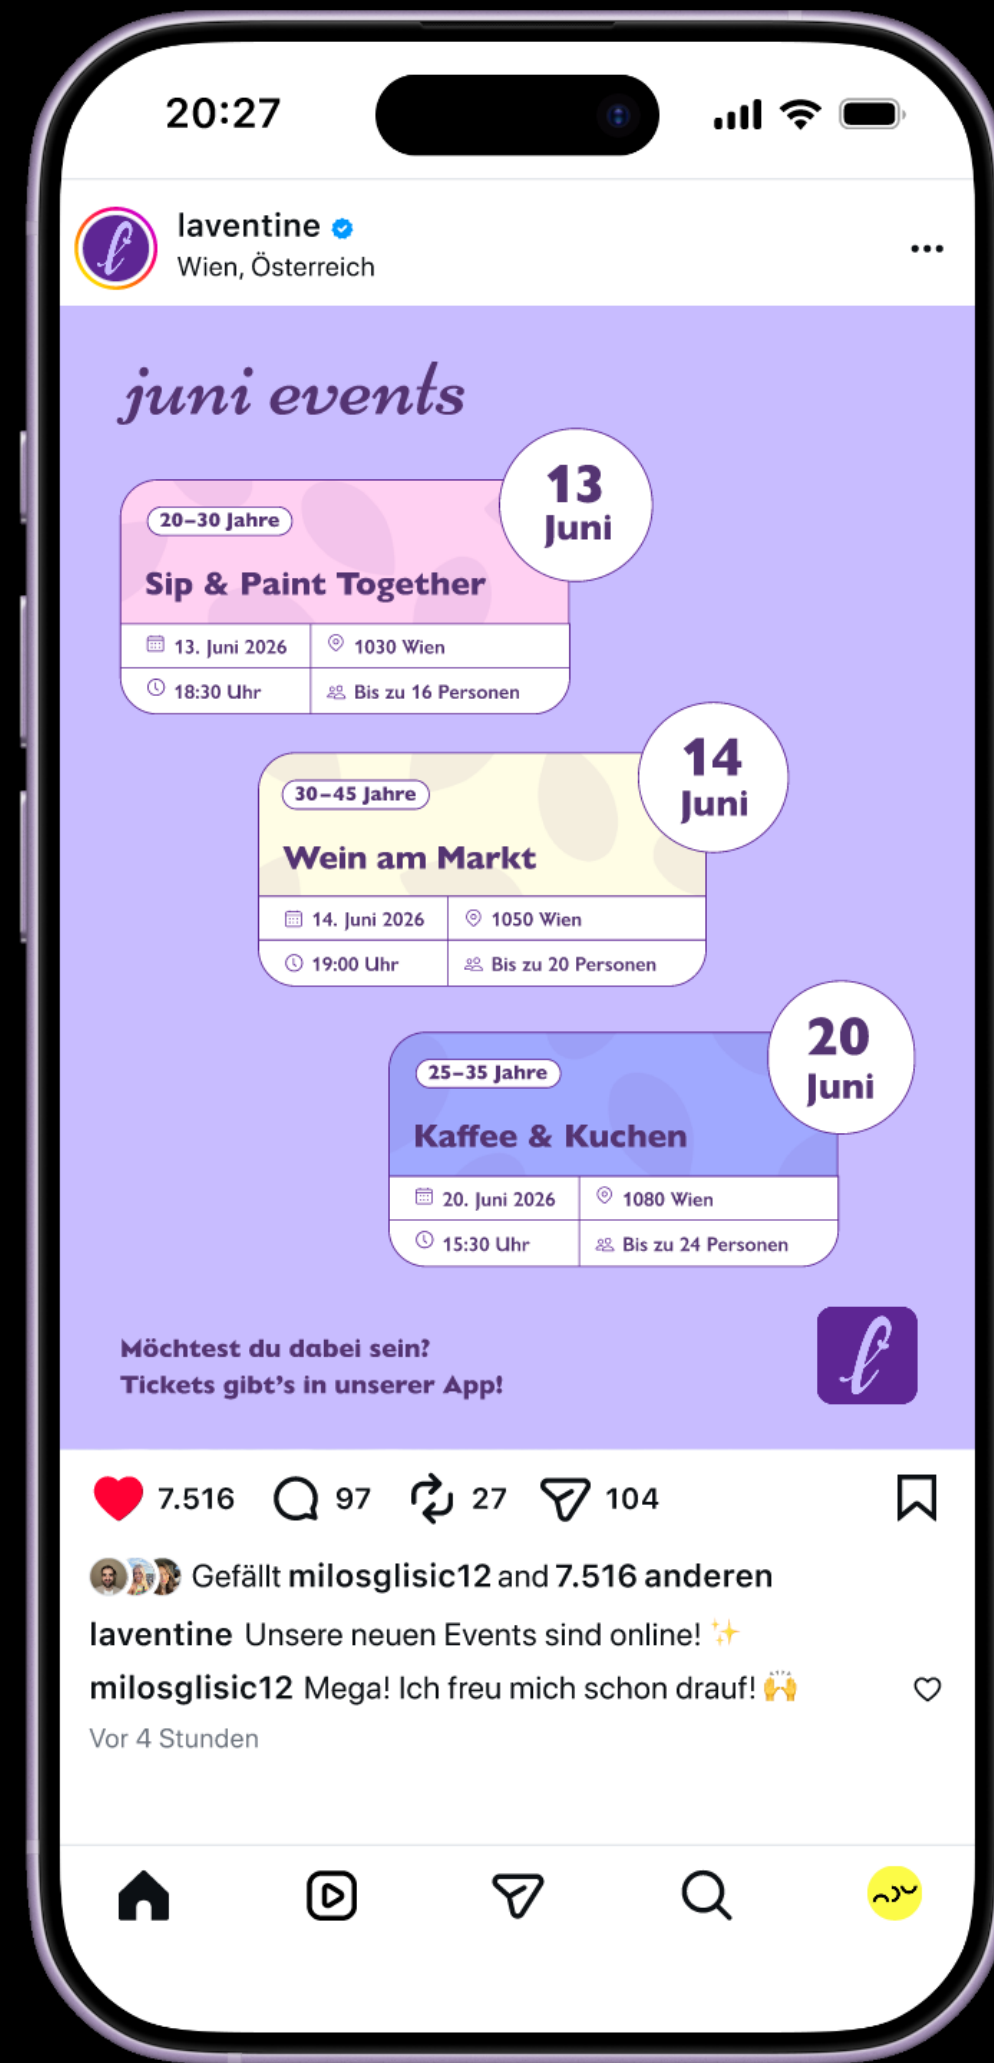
20:27

laventine
Wien, Österreich

juni events

20–30 Jahre
Sip & Paint Together
13 Juni
13. Juni 2026
1030 Wien
18:30 Uhr
Bis zu 16 Personen

30–45 Jahre
Wein am Markt
14 Juni
14. Juni 2026
1050 Wien
19:00 Uhr
Bis zu 20 Personen

25–35 Jahre
Kaffee & Kuchen
20 Juni
20. Juni 2026
1080 Wien
15:30 Uhr
Bis zu 24 Personen

Möchtest du dabei sein?
Tickets gibt's in unserer App!

7.516 97 27 104

Gefällt milosglisic12 and 7.516 anderen
laventine Unsere neuen Events sind online! ✨
milosglisic12 Mega! Ich freu mich schon drauf! 🙌
Vor 4 Stunden